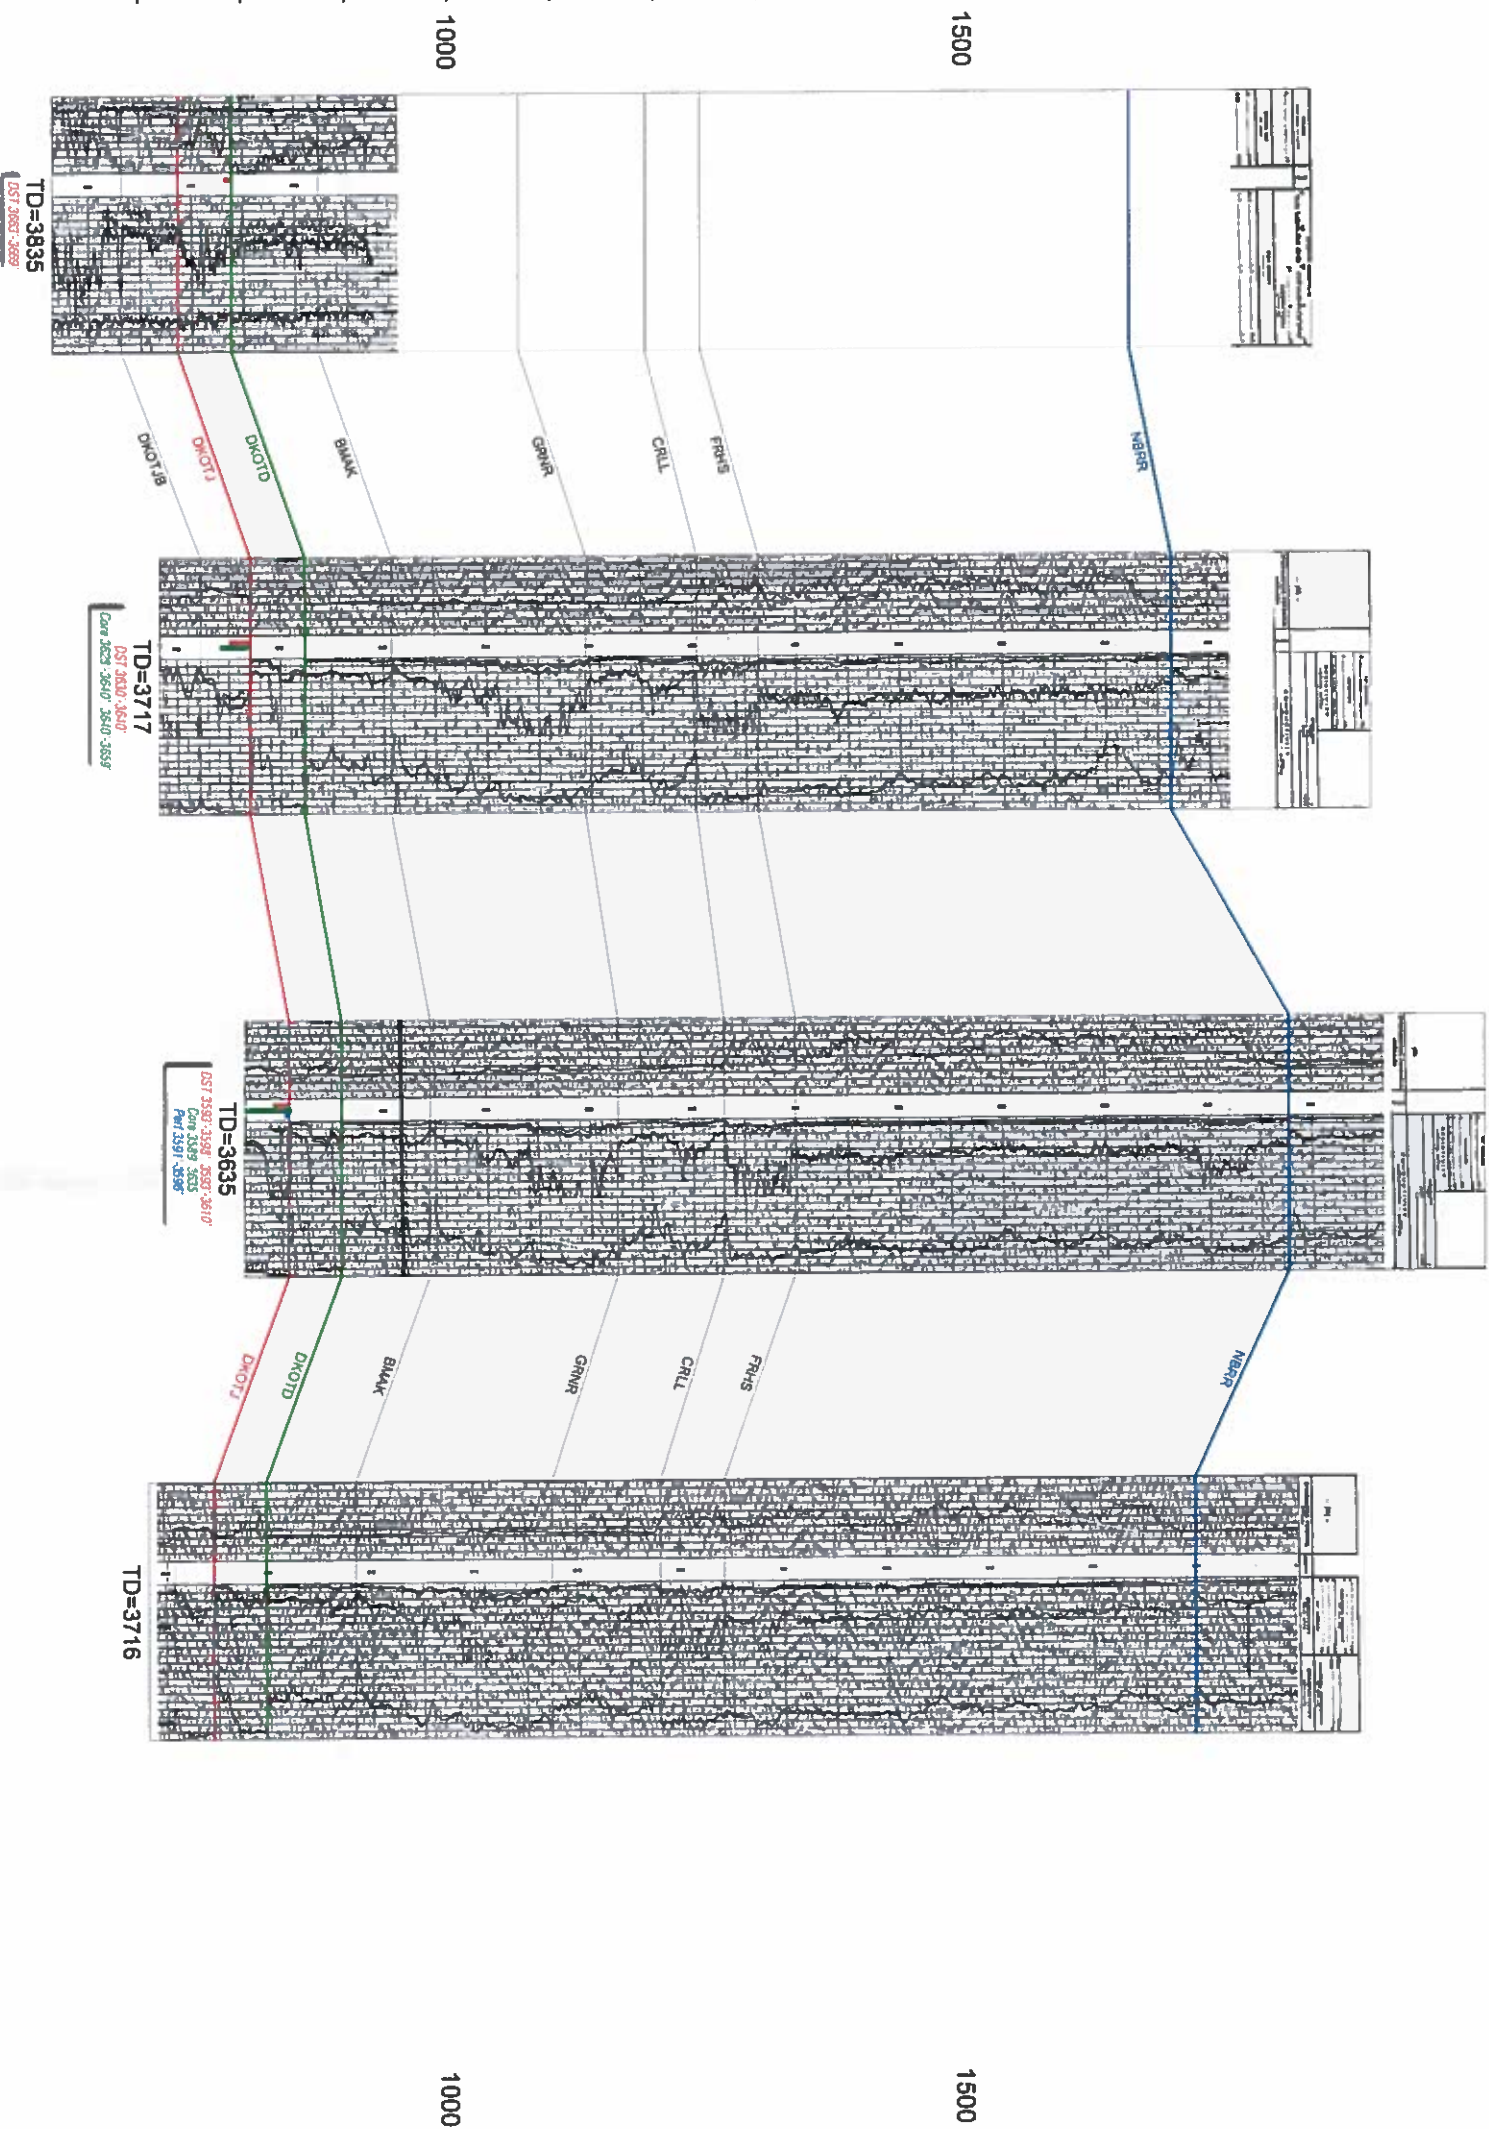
1000

1500

TD=3835
DST 3683'-3699'

DKOTJB
DKOTJ
DKOTD
BMAK
GRNR
CRLL
FRHS
NBRR

TD=3717
DST 3630'-3640'
Core 3628'-3640' 3640'-3659'

TD=3635
DST 3593'-3598' 3593'-3610'
Core 3589' 3635
Perf 3591'-3596'

DKOTJ
DKOTD
BMAK
GRNR
CRLL
FRHS
NBRR

TD=3716

1000

1500